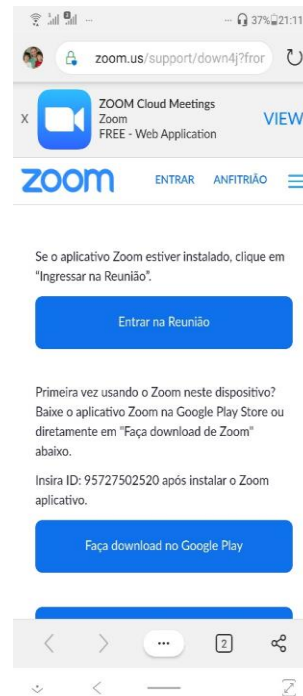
37% 21:11

zoom.us/support/down4j?fror

X ZOOM Cloud Meetings
Zoom
FREE - Web Application
VIEW

zoom ENTRAR ANFITRIÃO

Se o aplicativo Zoom estiver instalado, clique em "Ingressar na Reunião".

Entrar na Reunião

Primeira vez usando o Zoom neste dispositivo? Baixe o aplicativo Zoom na Google Play Store ou diretamente em "Faça download de Zoom" abaixo.

Insira ID: 95727502520 após instalar o Zoom aplicativo.

Faça download no Google Play

...
2